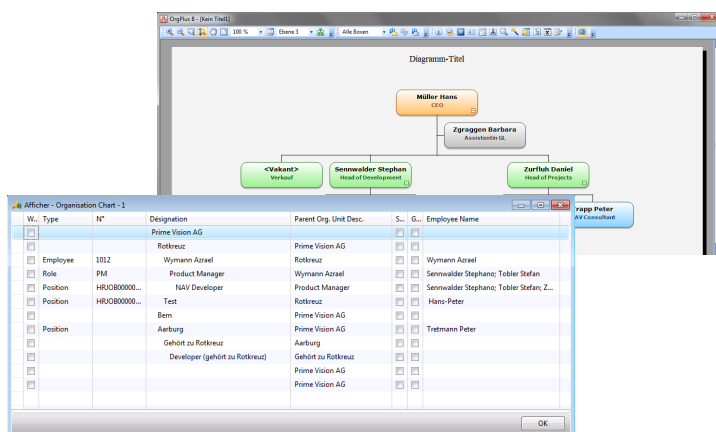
OrgPlus 8 - [Kein Titel1]

100 %

Ebene 3

Alle Boxen

Diagramm-Titel

Müller Hans
CEO

Zgraggen Barbara
Assistentin GL

<Vakant>
Verkauf

Sennwalder Stephan
Head of Development

Zurfluh Daniel
Head of Projects

rapp Peter
AV Consultant

Afficher - Organisation Chart - 1

| W... | Type | N° | Désignation | Parent Org. Unit Desc. | S... | G... | Employee Name |
|---|---|---|---|---|---|---|---|
| | | | Prime Vision AG | | | | |
| | | | Rotkreuz | Prime Vision AG | | | |
| | Employee | 1012 | Wymann Azrael | Rotkreuz | | | Wymann Azrael |
| | Role | PM | Product Manager | Wymann Azrael | | | Sennwalder Stephano; Tobler Stefan |
| | Position | HRJOB00000... | NAV Developer | Product Manager | | | Sennwalder Stephano; Tobler Stefan; Z... |
| | Position | HRJOB00000... | Test | Rotkreuz | | | Hans-Peter |
| | | | Bern | Prime Vision AG | | | |
| | Position | | Aarburg | Prime Vision AG | | | Tretmann Peter |
| | | | Gehört zu Rotkreuz | Aarburg | | | |
| | | | Developer (gehört zu Rotkreuz) | Gehört zu Rotkreuz | | | |
| | | | | Prime Vision AG | | | |
| | | | | Prime Vision AG | | | |

OK